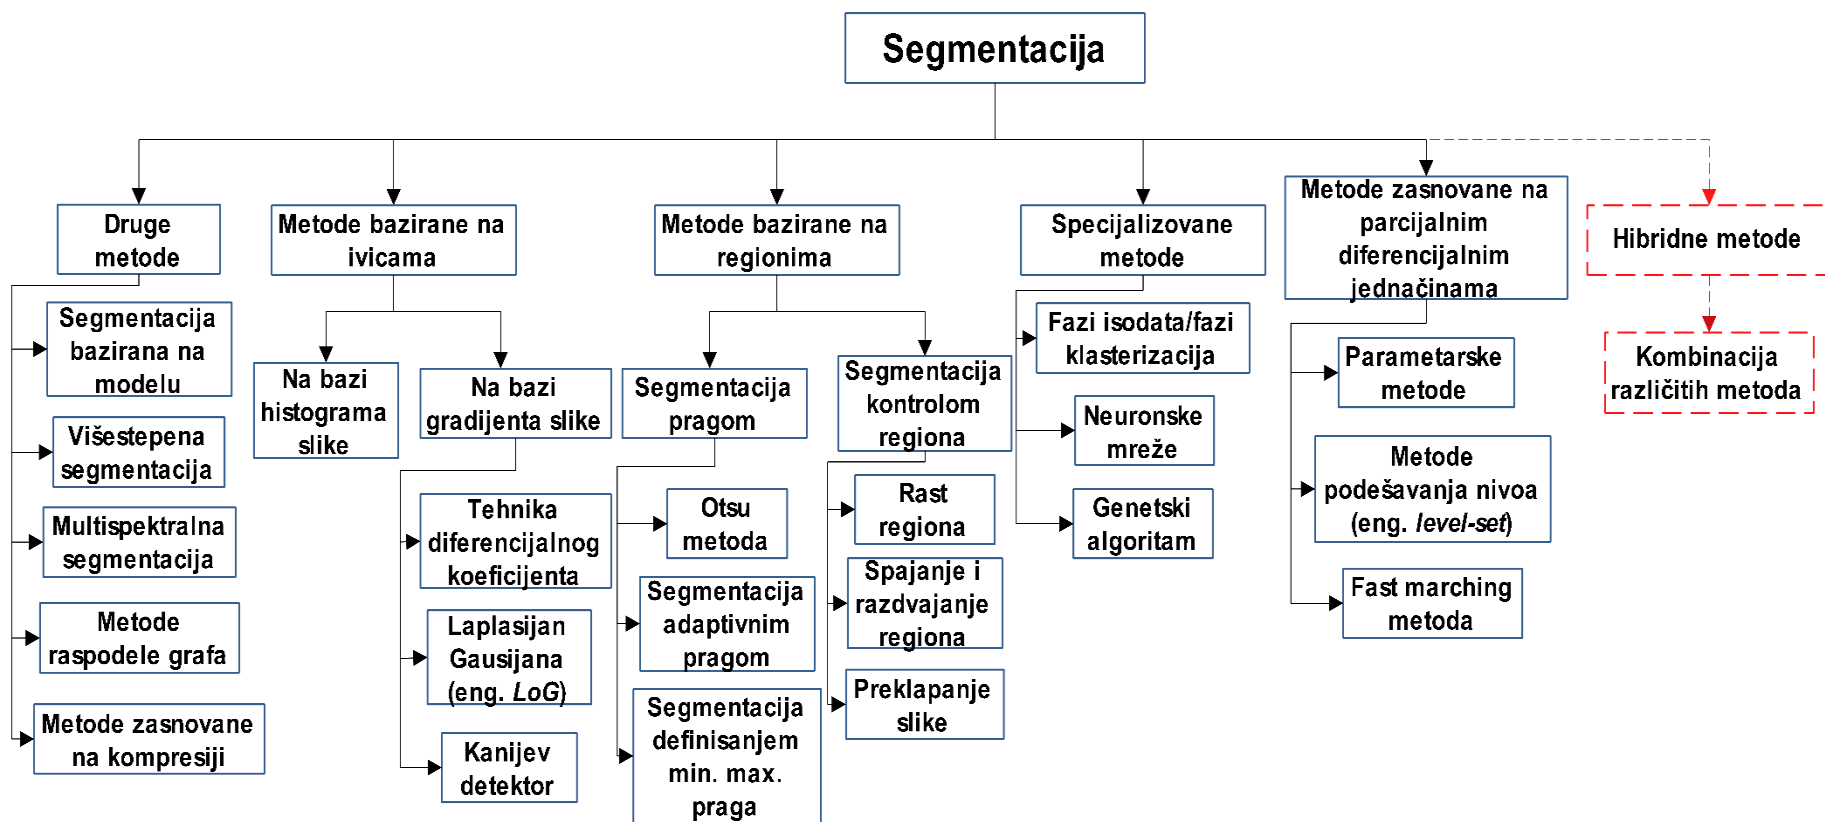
Segmentacija

Druge metode

Segmentacija bazirana na modelu

Višestepena segmentacija

Multispektralna segmentacija

Metode raspodele grafa

Metode zasnovane na kompresiji

Metode bazirane na ivicama

Na bazi histograma slike

Na bazi gradijenta slike

Tehnika diferencijalnog koeficijenta

Laplasijan Gausijana (eng. *LoG*)

Kanijev detektor

Metode bazirane na regionima

Segmentacija pragom

Otsu metoda

Segmentacija adaptivnim pragom

Segmentacija definisanjem min. max. praga

Segmentacija kontrolom regiona

Rast regiona

Spajanje i razdvajanje regiona

Preklapanje slike

Specijalizovane metode

Fazi isodata/fazi klasterizacija

Neuronske mreže

Genetski algoritam

Metode zasnovane na parcijalnim diferencijalnim jednačinama

Parametarske metode

Metode podešavanja nivoa (eng. *level-set*)

Fast marching metoda

Hibridne metode

Kombinacija različitih metoda